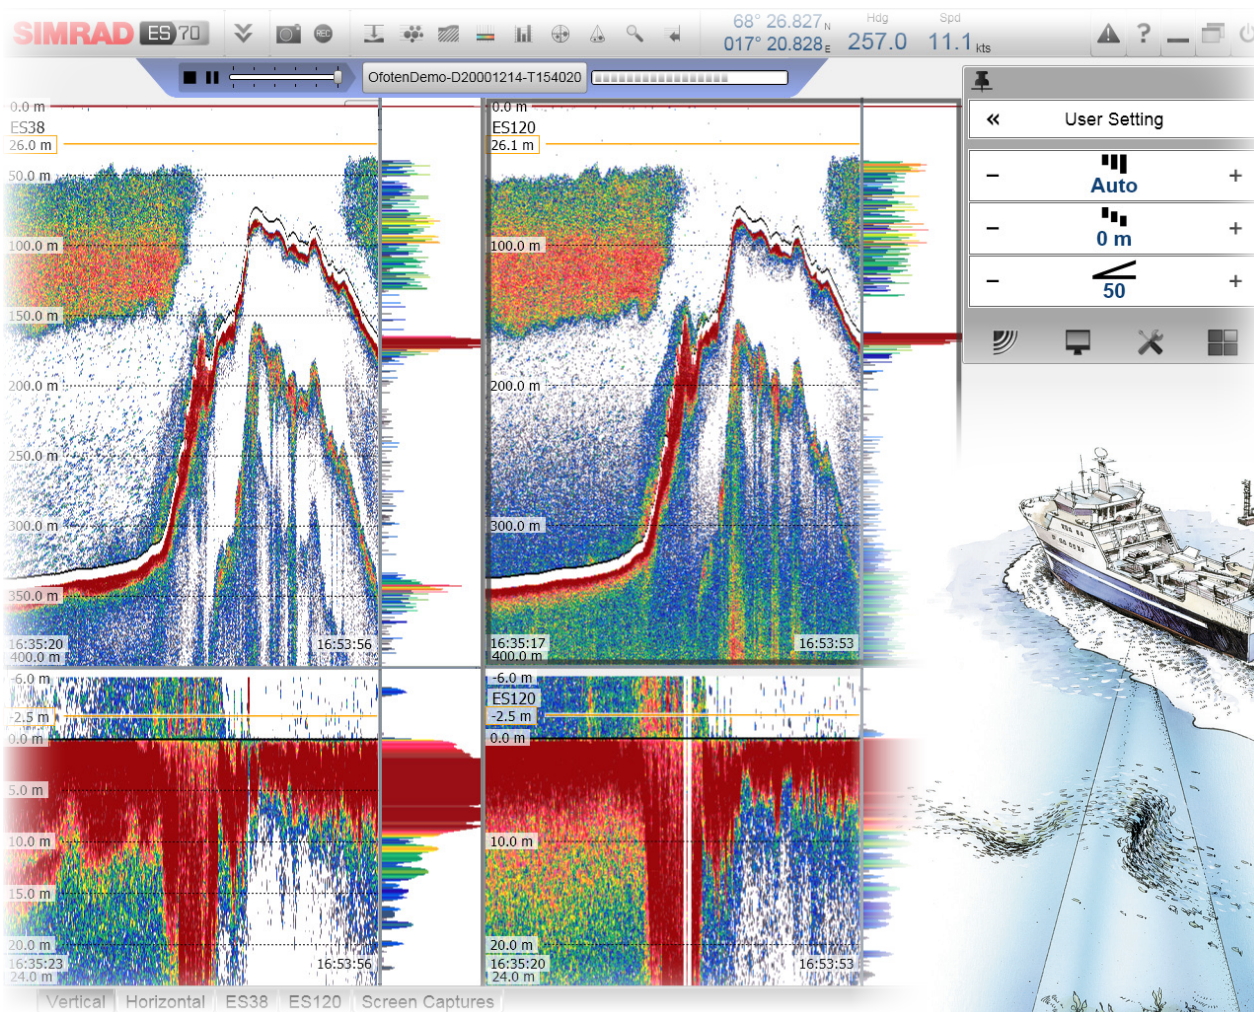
SIMRAD ES70

68° 26.827 N
017° 20.828 E
Hdg
257.0
Spd
11.1 kts

OfotenDemo-D20001214-T154020

0.0 m
ES38
26.0 m
50.0 m
100.0 m
150.0 m
200.0 m
250.0 m
300.0 m
350.0 m
16:35:20
400.0 m
16:53:56

0.0 m
ES120
26.1 m
100.0 m
200.0 m
300.0 m
16:35:17
400.0 m
16:53:53

-6.0 m
-2.5 m
0.0 m
5.0 m
10.0 m
15.0 m
20.0 m
16:35:23
24.0 m
16:53:56

-6.0 m
ES120
-2.5 m
0.0 m
10.0 m
20.0 m
16:35:20
24.0 m
16:53:53

«
User Setting
−
Auto
+
−
0 m
+
−
50
+

Vertical
Horizontal
ES38
ES120
Screen Captures